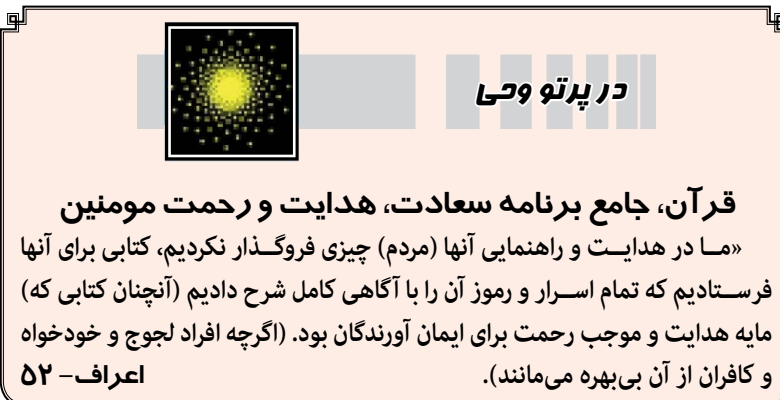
در پرتو وحی

قرآن، جامع برنامه سعادت، هدایت و رحمت مومنین

«مــا در هدایــت و راهنمایی آنها (مردم) چیزی فروگــذار نکردیم، کتابی برای آنها فرســتادیم که تمام اســرار و رموز آن را با آگاهی کامل شرح دادیم (آنچنان کتابی که مایه هدایت و موجب رحمت برای ایمان آورندگان بود. (اگرچه افراد لجوج و خودخواه و کافران از آن بی‌بهره می‌مانند). اعراف– ۵۲